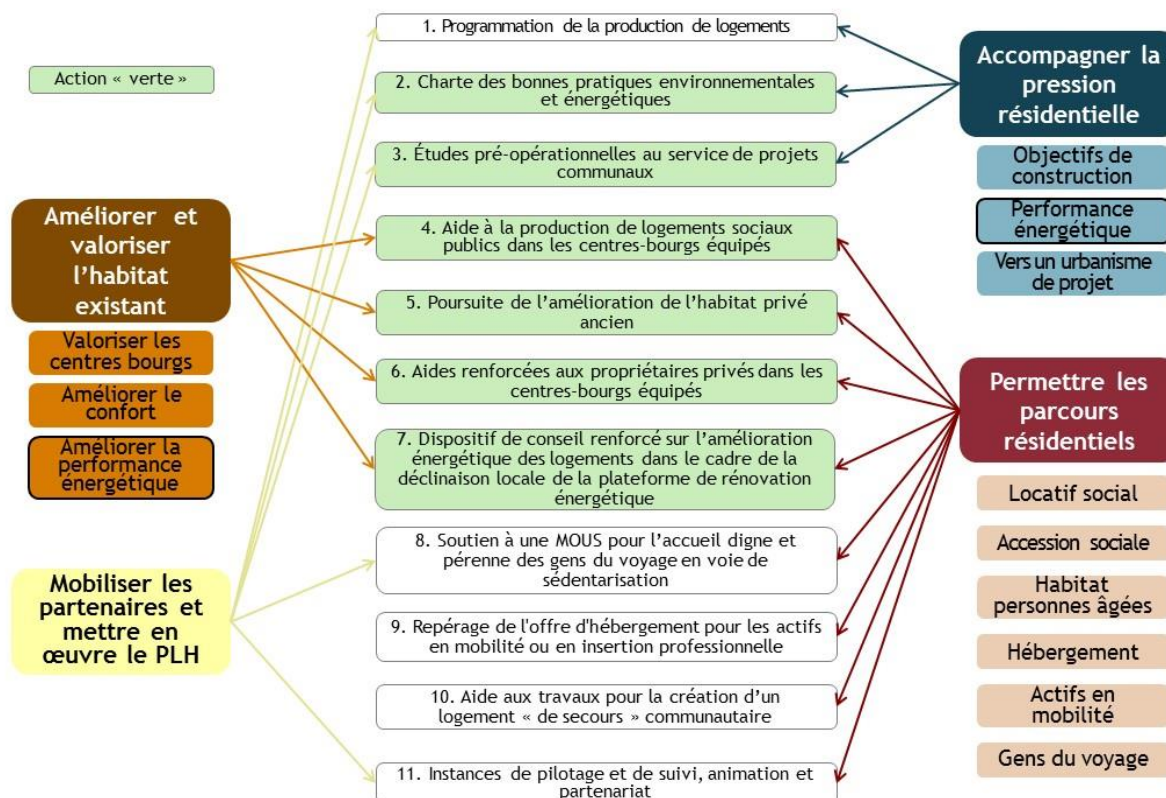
Action « verte »

Améliorer et valoriser l'habitat existant

Valoriser les centres bourgs

Améliorer le confort

Améliorer la performance énergétique

Mobiliser les partenaires et mettre en œuvre le PLH

1. Programmation de la production de logements

2. Charte des bonnes pratiques environnementales et énergétiques

3. Études pré-opérationnelles au service de projets communaux

4. Aide à la production de logements sociaux publics dans les centres-bourgs équipés

5. Poursuite de l'amélioration de l'habitat privé ancien

6. Aides renforcées aux propriétaires privés dans les centres-bourgs équipés

7. Dispositif de conseil renforcé sur l'amélioration énergétique des logements dans le cadre de la déclinaison locale de la plateforme de rénovation énergétique

8. Soutien à une MOUS pour l'accueil digne et pérenne des gens du voyage en voie de sédentarisation

9. Repérage de l'offre d'hébergement pour les actifs en mobilité ou en insertion professionnelle

10. Aide aux travaux pour la création d'un logement « de secours » communautaire

11. Instances de pilotage et de suivi, animation et partenariat

Accompagner la pression résidentielle

Objectifs de construction

Performance énergétique

Vers un urbanisme de projet

Permettre les parcours résidentiels

Locatif social

Accession sociale

Habitat personnes âgées

Hébergement

Actifs en mobilité

Gens du voyage